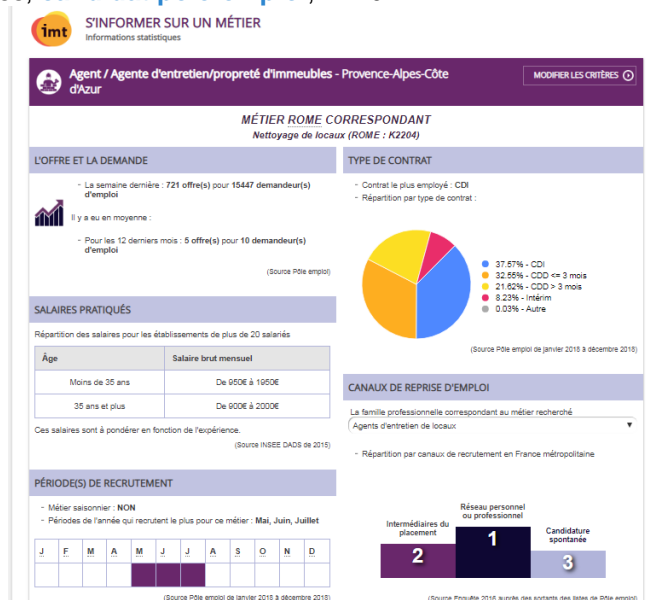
imt

S'INFORMER SUR UN MÉTIER
Informations statistiques

Agent / Agente d'entretien/propreté d'immeubles - Provence-Alpes-Côte d'Azur

MODIFIER LES CRITÈRES

MÉTIER ROME CORRESPONDANT
Nettoyage de locaux (ROME : K2204)

L'OFFRE ET LA DEMANDE

- La semaine dernière : 721 offre(s) pour 15447 demandeur(s) d'emploi

Il y a eu en moyenne :

- Pour les 12 derniers mois : 5 offre(s) pour 10 demandeur(s) d'emploi

(Source Pôle emploi)

TYPE DE CONTRAT

- Contrat le plus employé : CDI
- Répartition par type de contrat :

37.57% - CDI
32.55% - CDD <= 3 mois
21.62% - CDD > 3 mois
8.23% - Intérim
0.03% - Autre

(Source Pôle emploi de janvier 2018 à décembre 2018)

SALAIRES PRATIQUÉS

Répartition des salaires pour les établissements de plus de 20 salariés

| Âge | Salaire brut mensuel |
|---|---|
| Moins de 35 ans | De 950€ à 1950€ |
| 35 ans et plus | De 900€ à 2000€ |

Ces salaires sont à pondérer en fonction de l'expérience.

(Source INSEE DADS de 2015)

CANAUX DE REPRISE D'EMPLOI

La famille professionnelle correspondant au métier recherché

Agents d'entretien de locaux

- Répartition par canaux de recrutement en France métropolitaine

PÉRIODE(S) DE RECRUTEMENT

- Métier saisonnier : NON
- Périodes de l'année qui recrutent le plus pour ce métier : Mai, Juin, Juillet

| J | F | M | A | M | J | J | A | S | O | N | D |
|---|---|---|---|---|---|---|---|---|---|---|---|
| | | | | | | | | | | | |

(Source Pôle emploi de janvier 2018 à décembre 2018)

Intermédiaires du placement
2
Réseau personnel ou professionnel
1
Candidature spontanée
3

(Source Enquête 2016 auprès des sortants des listes de Pôle emploi)